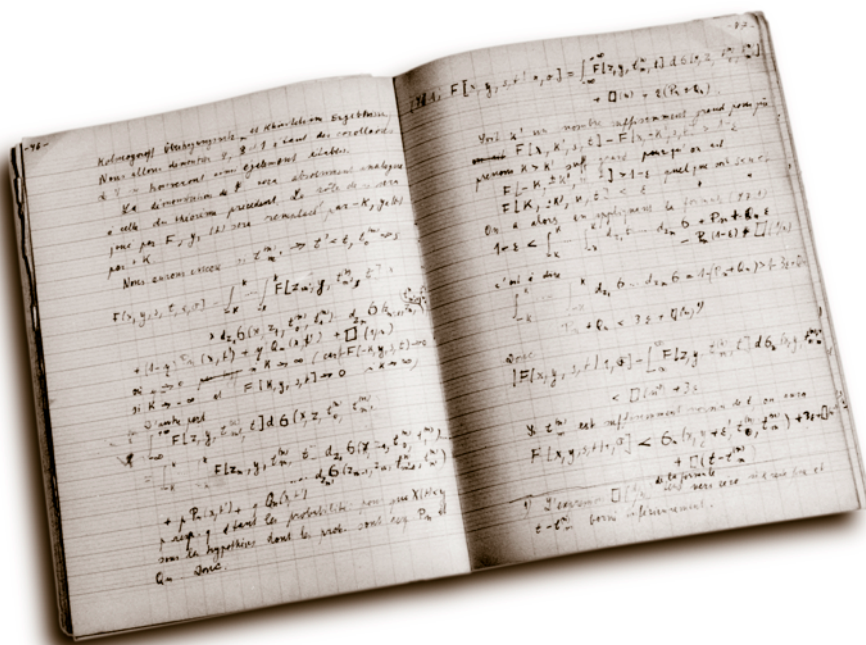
-96-

Kolmogoroff Ûberhaupt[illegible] .. et Khintchine Ergebnisse

Nous allons démontrer $\bar{z}$, $\bar{y}$ et $\bar{s}$ étant des coordonnées

$\bar{x}$ $\bar{y}$ = horizontal avec également bornée.

La démonstration de $\Phi$ sera strictement analogue à celle du théorème précédent. Le rôle de u sera joué par $F$, $y$, (x) sera remplacé par $-K$, y (b) par $+K$.

Nous aurons encore si $t_m^{(n)} \to t' < t$, $t_m^{(n)} \to s$

$F(x,y,z,t,s,\sigma) - \int_{-K}^{K} \int F[z_m, y, t_m^{(n)}, t]$

$\times d_z G(x,z,t_m^{(n)}, t_m^{(n)}) d_z G(z_m, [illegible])$

$+ [1-y^2 P_n(x,t)] + y^2 Q_n(x,t) + \square(y_n)$

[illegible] $K \to \infty$ (car $F[-K, y, z, t] \to 0$

si $K \to \infty$ et $F[K,y,z,t] \to 0$ $K \to \infty$)

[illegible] d'autre part

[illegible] $\int F[z, y, t_m^{(n)}, t] d G(x,z,t_m^{(n)}, t_m^{(n)})$

$= \int \int F[z_m, y, t_m^{(n)}, t] d_z G(z, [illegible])$

$d_z G(z_m, z_m, t_m^{(n)}, t_m^{(n)})$

$+ \mu P_n(x,t') + \mu Q_n(x,t')$

$\mu$ désignant d'ici la probabilité pour que $X(t)$ sous les hypothèses dont le prob. sont resp. $P_n$ et $Q_n$. Donc

-97-

(97.1) $F[x,y,z,t,\sigma,\sigma] = \int_{-\infty}^{\infty} F[z,y,t_m^{(n)},t] d G(x,z,t_m^{(n)},t_m^{(n)})$

$+ \square(\sigma) + \varepsilon(P_n + Q_n)$

Soit $K'$ un nombre suffisamment grand pour que

$F[x,K',z,t] - F[x,-K',z,t] > 1-\varepsilon$

prenons $K > K'$ assez grand pour que on ait

$F[-K, \pm K', y, t] > 1-\varepsilon$ quel que soit $z$ entre

$F[-K, \pm K', y, t] < \varepsilon$

$F[K, \pm K, y, t] < \varepsilon$

On a alors en appliquant la formule (97.1)

$1-\varepsilon < \int_{-K}^{K} \int_{-K}^{K} d_{z_1} G \cdots d_{z_m} G + P_n + Q_n +$

$- \varepsilon(1-\varepsilon) + \square(y_n)$

c'est-à-dire

$\int_{-K}^{K} \cdots \int_{-K}^{K} d_{z_1} G \cdots d_{z_m} G + A(P_n + Q_n) > 1 - 3\varepsilon - \square$

$P_n + Q_n < 3\varepsilon + \square(y_n)$

Donc

$|F[x,y,z,t,\sigma,\sigma] - \int_{-\infty}^{\infty} F[z,y,t_m^{(n)},t] d G(x,z,t_m^{(n)},t_m^{(n)})|$

$< \square(n) + 3\varepsilon$

Si $t_m^{(n)}$ est suffisamment voisin de $t$ on aura

$F[x,y,z,t,\sigma] < G(x,y,t_0^{(n)}, t_m^{(n)}) + 3\varepsilon + \square$

$+ \square(t - t_m^{(n)})$

Si $\square$ désigne $\square(t)$ de la formule tend vers zéro avec le et $t - t_m^{(n)}$ tend uniformément.